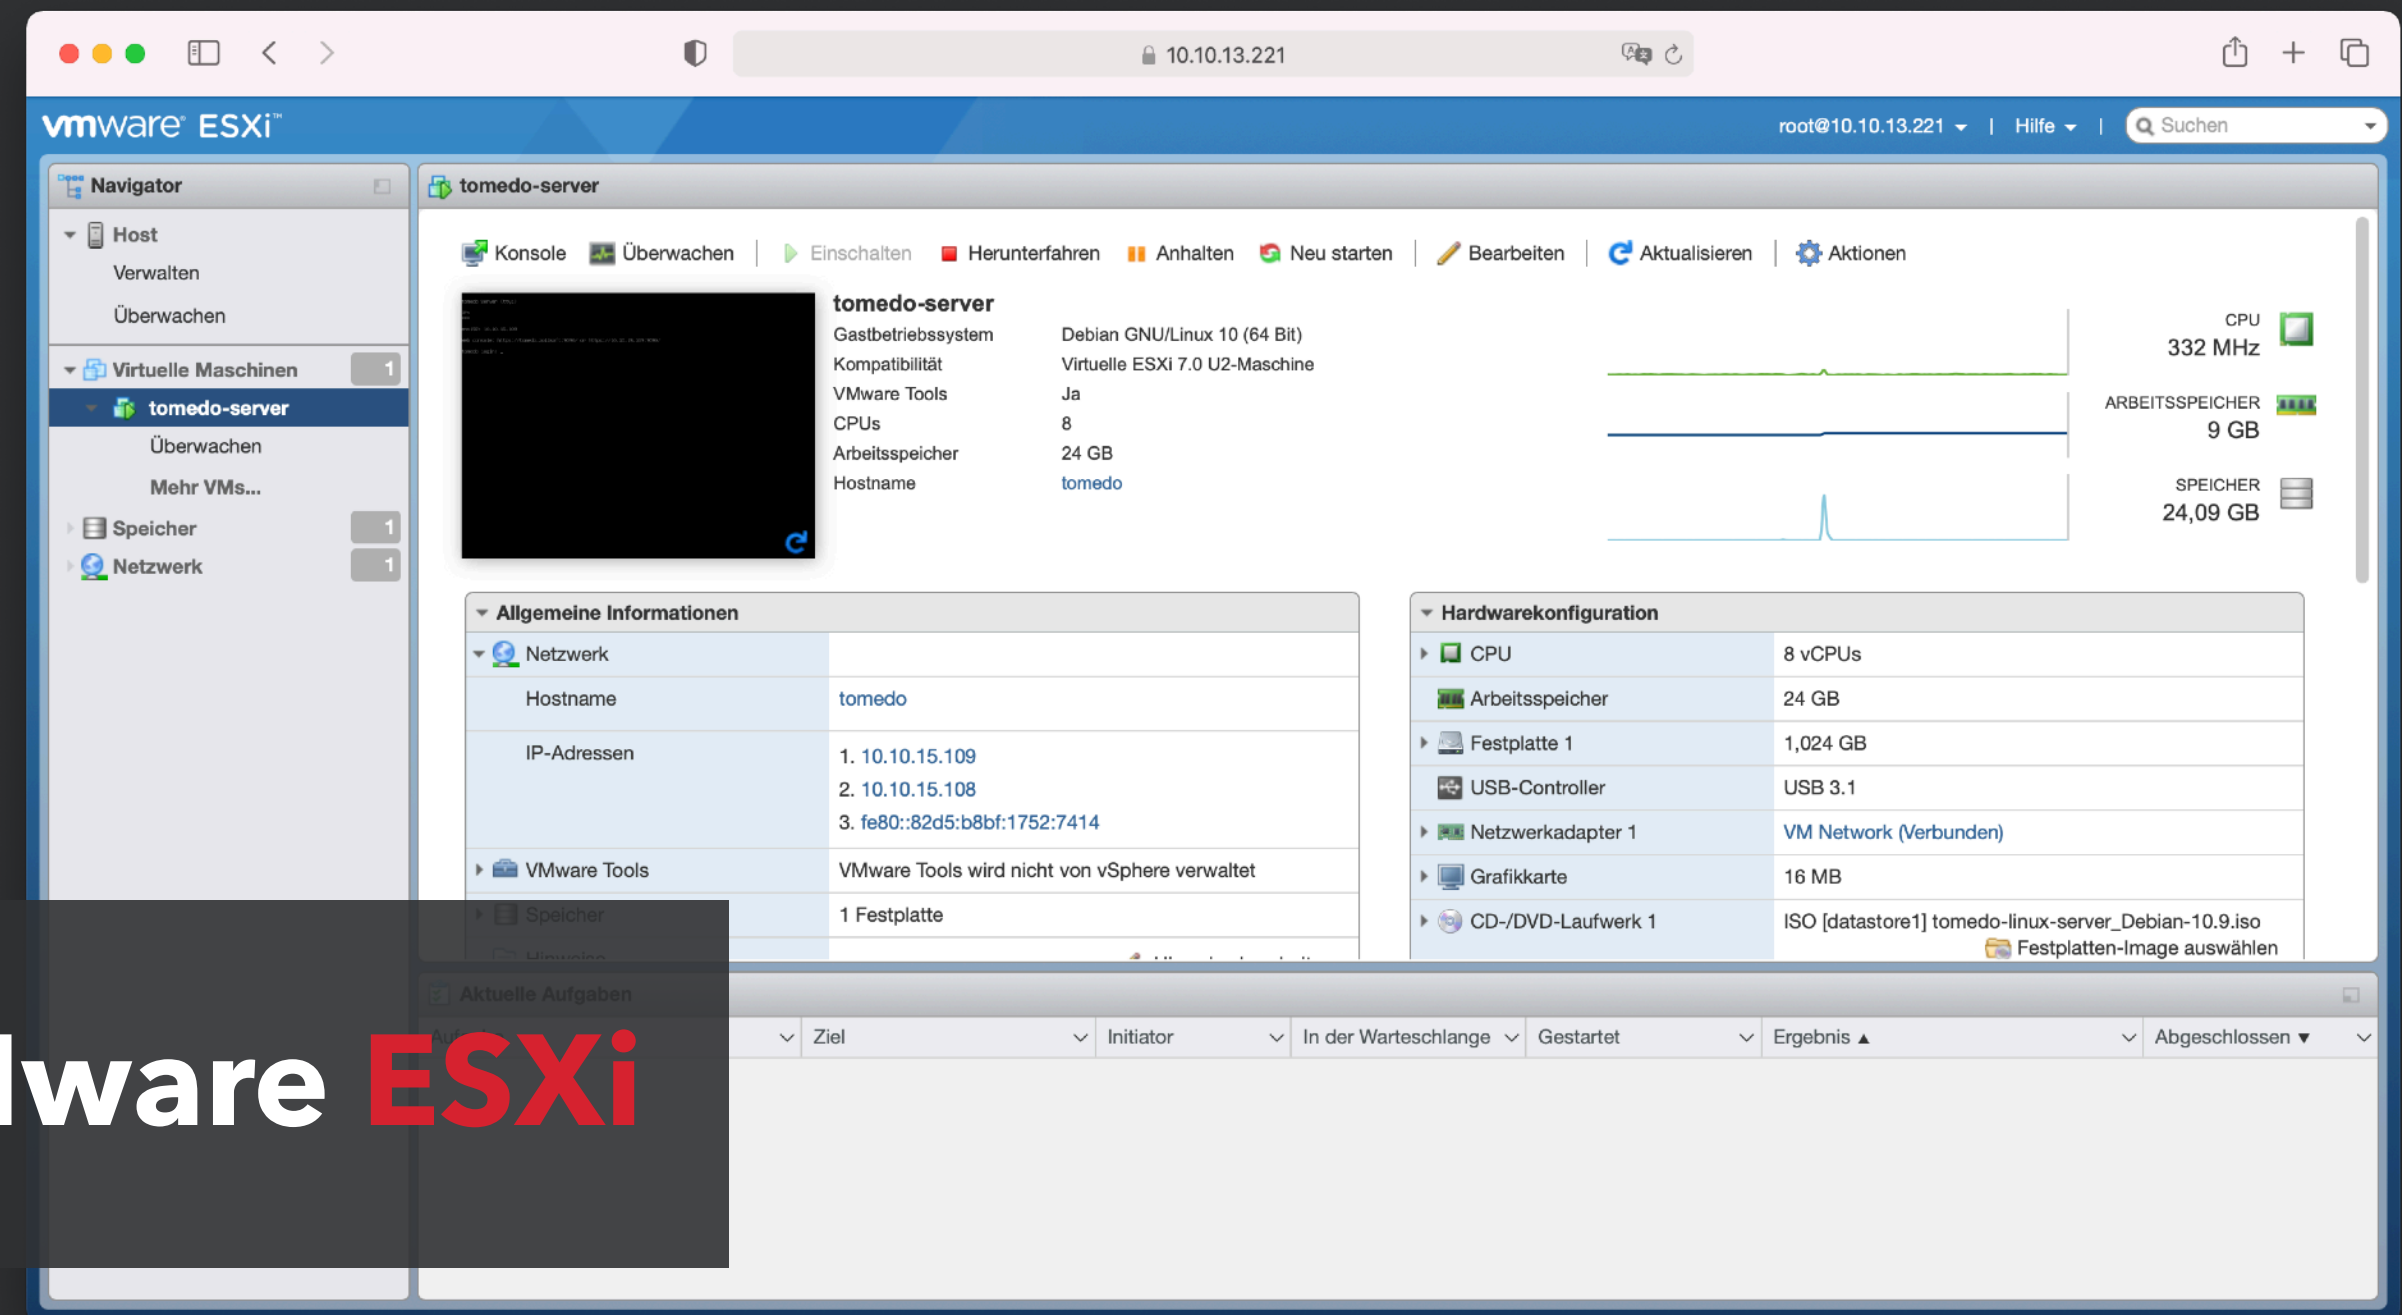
10.10.13.221

vmware ESXi

root@10.10.13.221 | Hilfe | Suchen

Navigator

Host
Verwalten
Überwachen
Virtuelle Maschinen 1
tomedo-server
Überwachen
Mehr VMs...
Speicher 1
Netzwerk 1

tomedo-server

Konsole | Überwachen | Einschalten | Herunterfahren | Anhalten | Neu starten | Bearbeiten | Aktualisieren | Aktionen

tomedo-server

| | |
|---|---|
| Gastbetriebssystem | Debian GNU/Linux 10 (64 Bit) |
| Kompatibilität | Virtuelle ESXi 7.0 U2-Maschine |
| VMware Tools | Ja |
| CPUs | 8 |
| Arbeitsspeicher | 24 GB |
| Hostname | tomedo |

CPU
332 MHz
ARBEITSSPEICHER
9 GB
SPEICHER
24,09 GB

Allgemeine Informationen

| | |
|---|---|
| Netzwerk | |
| Hostname | tomedo |
| IP-Adressen | 1. 10.10.15.109<br>2. 10.10.15.108<br>3. fe80::82d5:b8bf:1752:7414 |
| VMware Tools | VMware Tools wird nicht von vSphere verwaltet |
| Speicher | 1 Festplatte |

Hardwarekonfiguration

| | |
|---|---|
| CPU | 8 vCPUs |
| Arbeitsspeicher | 24 GB |
| Festplatte 1 | 1,024 GB |
| USB-Controller | USB 3.1 |
| Netzwerkadapter 1 | VM Network (Verbunden) |
| Grafikkarte | 16 MB |
| CD-/DVD-Laufwerk 1 | ISO [datastore1] tomedo-linux-server_Debian-10.9.iso<br>Festplatten-Image auswählen |

Aktuelle Aufgaben

| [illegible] | Ziel | Initiator | In der Warteschlange | Gestartet | Ergebnis ▲ | Abgeschlossen ▼ |
|---|---|---|---|---|---|---|

ware ESXi